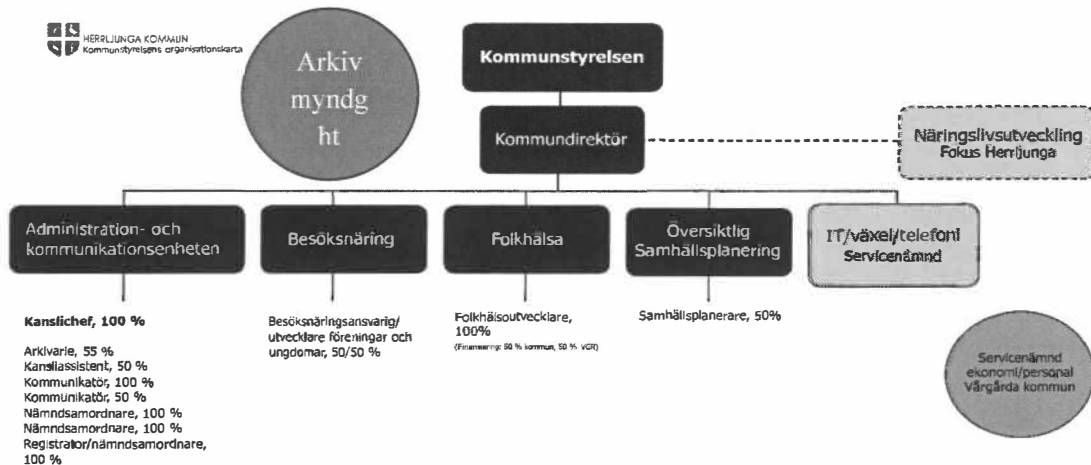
HERRLJUNGA KOMMUN
Kommunstyrelsens organisationskarta

Arkiv myndg ht

Kommunstyrelsen

Kommundirektör

Näringslivsutveckling
Fokus Herrljunga

Administration- och kommunikationsenheten

Besöksnäring

Folkhälsa

Översiktlig Samhällsplanering

IT/växel/telefoni
Servicenämnd

Kanslichef, 100 %

Arkivarie, 55 %
KanslIassistent, 50 %
Kommunikatör, 100 %
Kommunikatör, 50 %
Nämndsamordnare, 100 %
Nämndsamordnare, 100 %
Registrator/nämndsamordnare, 100 %

Besöksnäringsansvarig/ utvecklare föreningar och ungdomar, 50/50 %

Folkhälsoutvecklare, 100%
(Finansiering: 50 % kommun, 50 % VGR)

Samhällsplanerare, 50%

Servicenämnd ekonomi/personal Vårgårda kommun